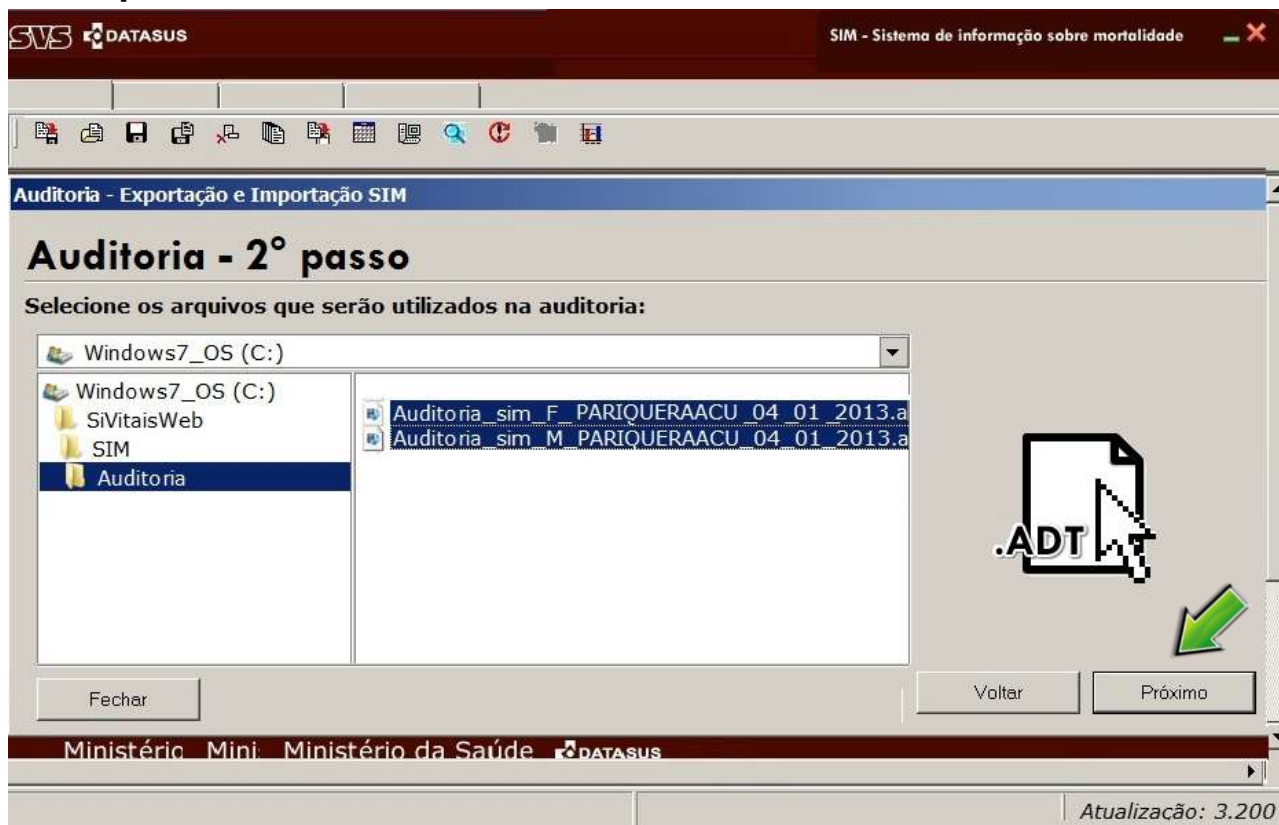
SVS DATASUS

SIM - Sistema de informação sobre mortalidade

Auditoria - Exportação e Importação SIM

Auditoria - 2° passo

Selecione os arquivos que serão utilizados na auditoria:

Windows7_OS (C:)

Windows7_OS (C:)
SiVitaisWeb
SIM
Auditoria

Auditoria_sim_F_PARIQUERAACU_04_01_2013.a
Auditoria_sim_M_PARIQUERAACU_04_01_2013.a

.ADT

Fechar

Voltar

Próximo

Ministério Mini Ministério da Saúde DATASUS

Atualização: 3.200